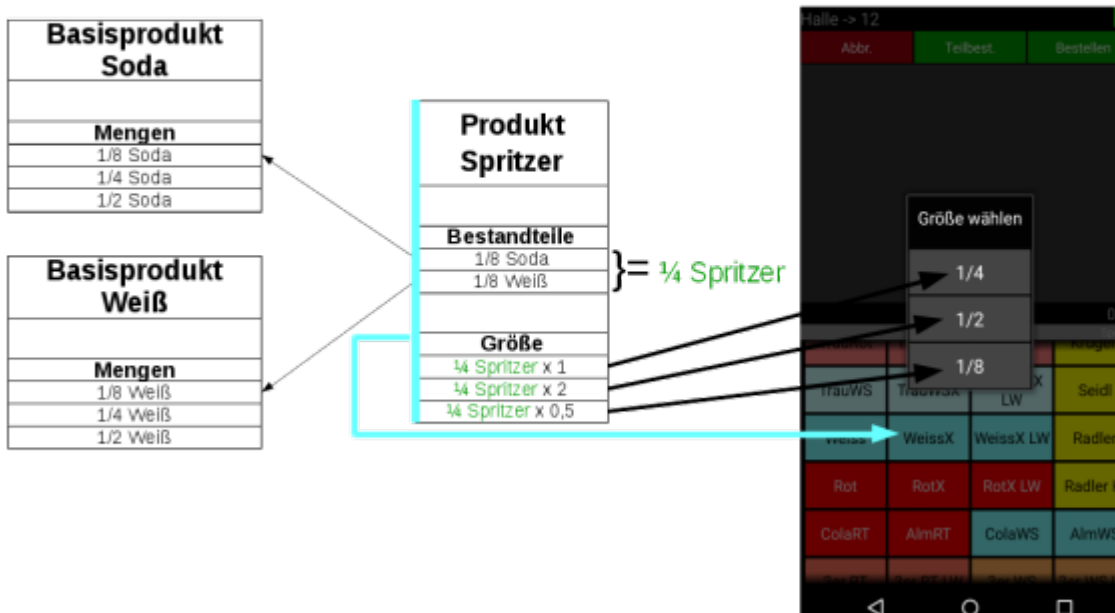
Basisprodukt Soda

Mengen
1/8 Soda
1/4 Soda
1/2 Soda

Basisprodukt Weiß

Mengen
1/8 Weiß
1/4 Weiß
1/2 Weiß

Produkt Spritzer

Bestandteile
1/8 Soda
1/8 Weiß

}= ¼ Spritzer

Größe
¼ Spritzer x 1
¼ Spritzer x 2
¼ Spritzer x 0,5

Halle -> 12
Abbr.
Teilbest.
Bestellen

Größe wählen
1/4
1/2
1/8

TrauWS
TrauWSX
LW
Seidl
Weiss
WeissX
WeissX LW
Radler
Rot
RotX
RotX LW
Radler
ColaRT
AlmRT
ColaWS
AlmWS